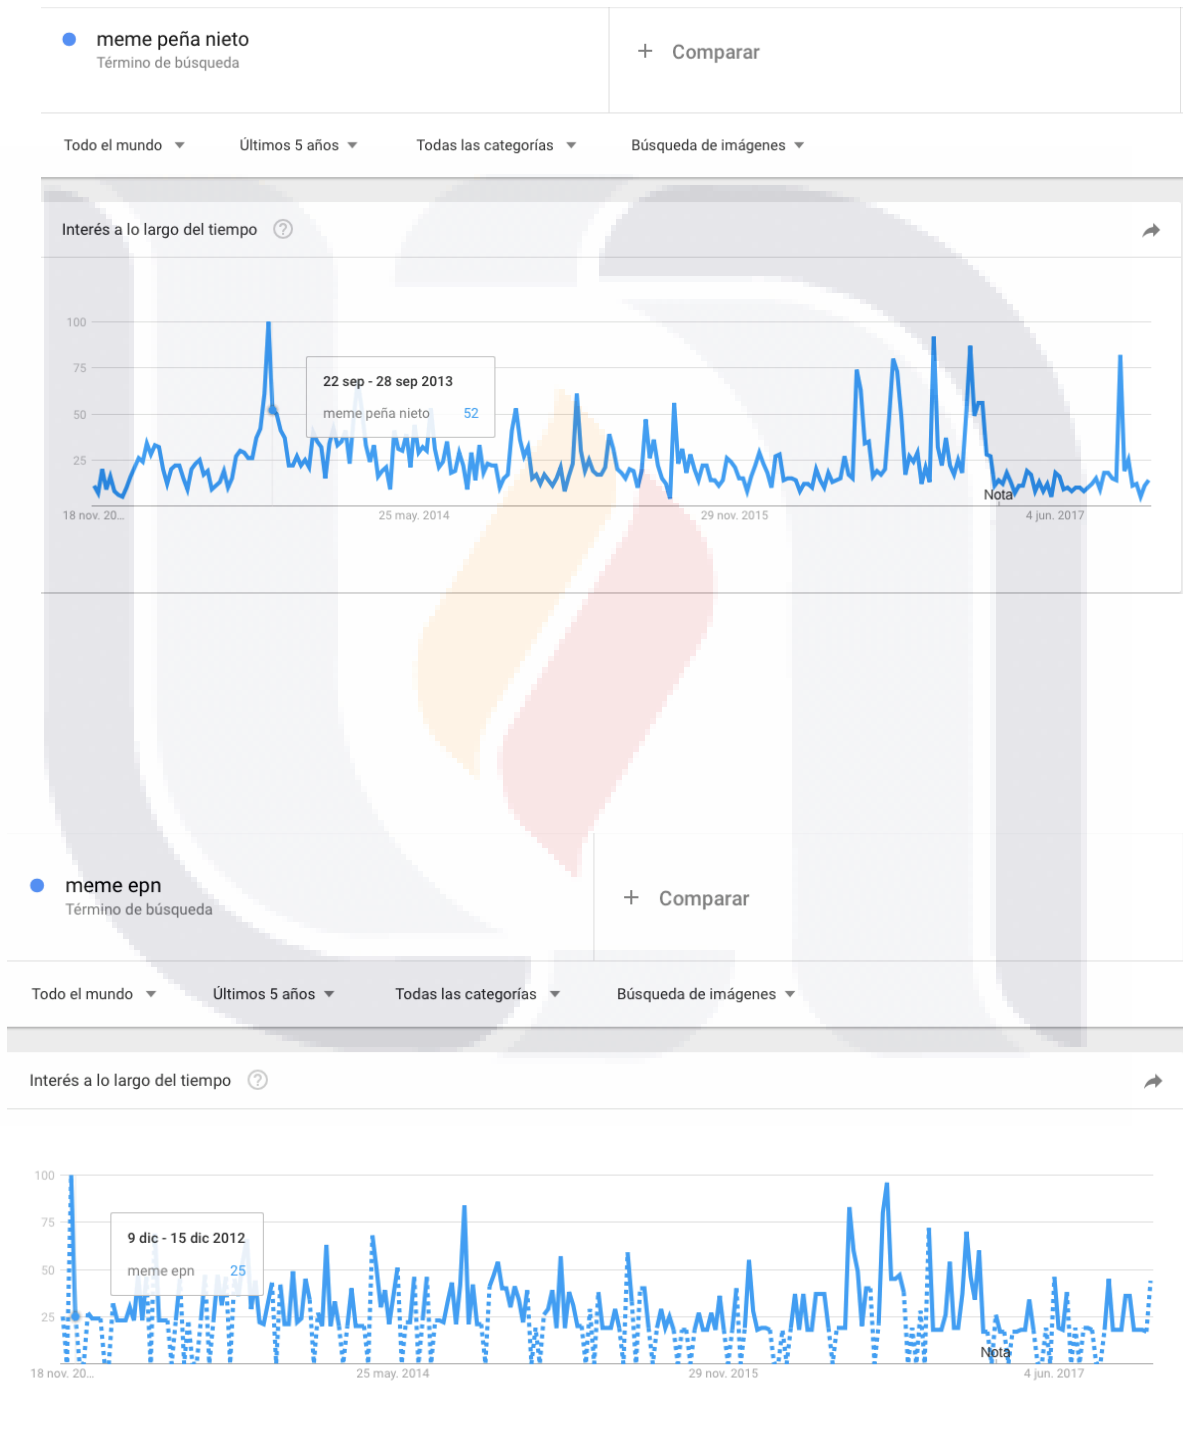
meme peña nieto
Término de búsqueda

+ Comparar

Todo el mundo ▼ Últimos 5 años ▼ Todas las categorías ▼ Búsqueda de imágenes ▼

Interés a lo largo del tiempo ?

100
75
50
25

22 sep - 28 sep 2013
meme peña nieto 52

Nota

18 nov. 20... 25 may. 2014 29 nov. 2015 4 jun. 2017

meme epn
Término de búsqueda

+ Comparar

Todo el mundo ▼ Últimos 5 años ▼ Todas las categorías ▼ Búsqueda de imágenes ▼

Interés a lo largo del tiempo ?

100
75
50
25

9 dic - 15 dic 2012
meme epn 25

Nota

18 nov. 20... 25 may. 2014 29 nov. 2015 4 jun. 2017